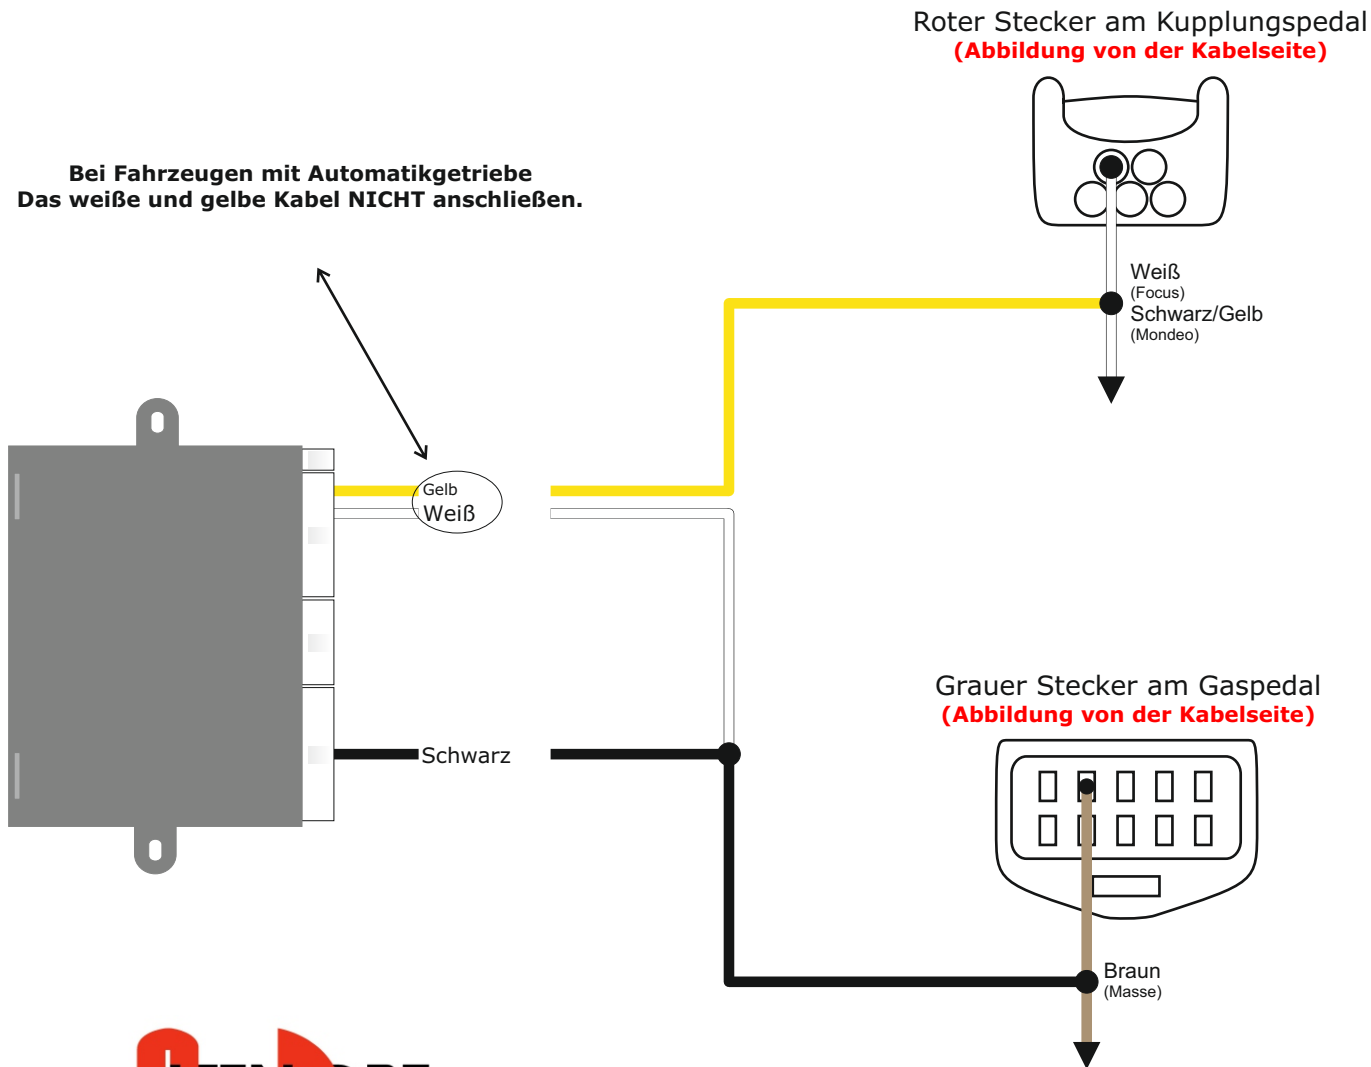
Roter Stecker am Kupplungspedal
(Abbildung von der Kabelseite)

Bei Fahrzeugen mit Automatikgetriebe
Das weiße und gelbe Kabel NICHT anschließen.

Weiß
(Focus)
Schwarz/Gelb
(Mondeo)

Gelb
Weiß

Grauer Stecker am Gaspedal
(Abbildung von der Kabelseite)

Schwarz

Braun
(Masse)

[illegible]